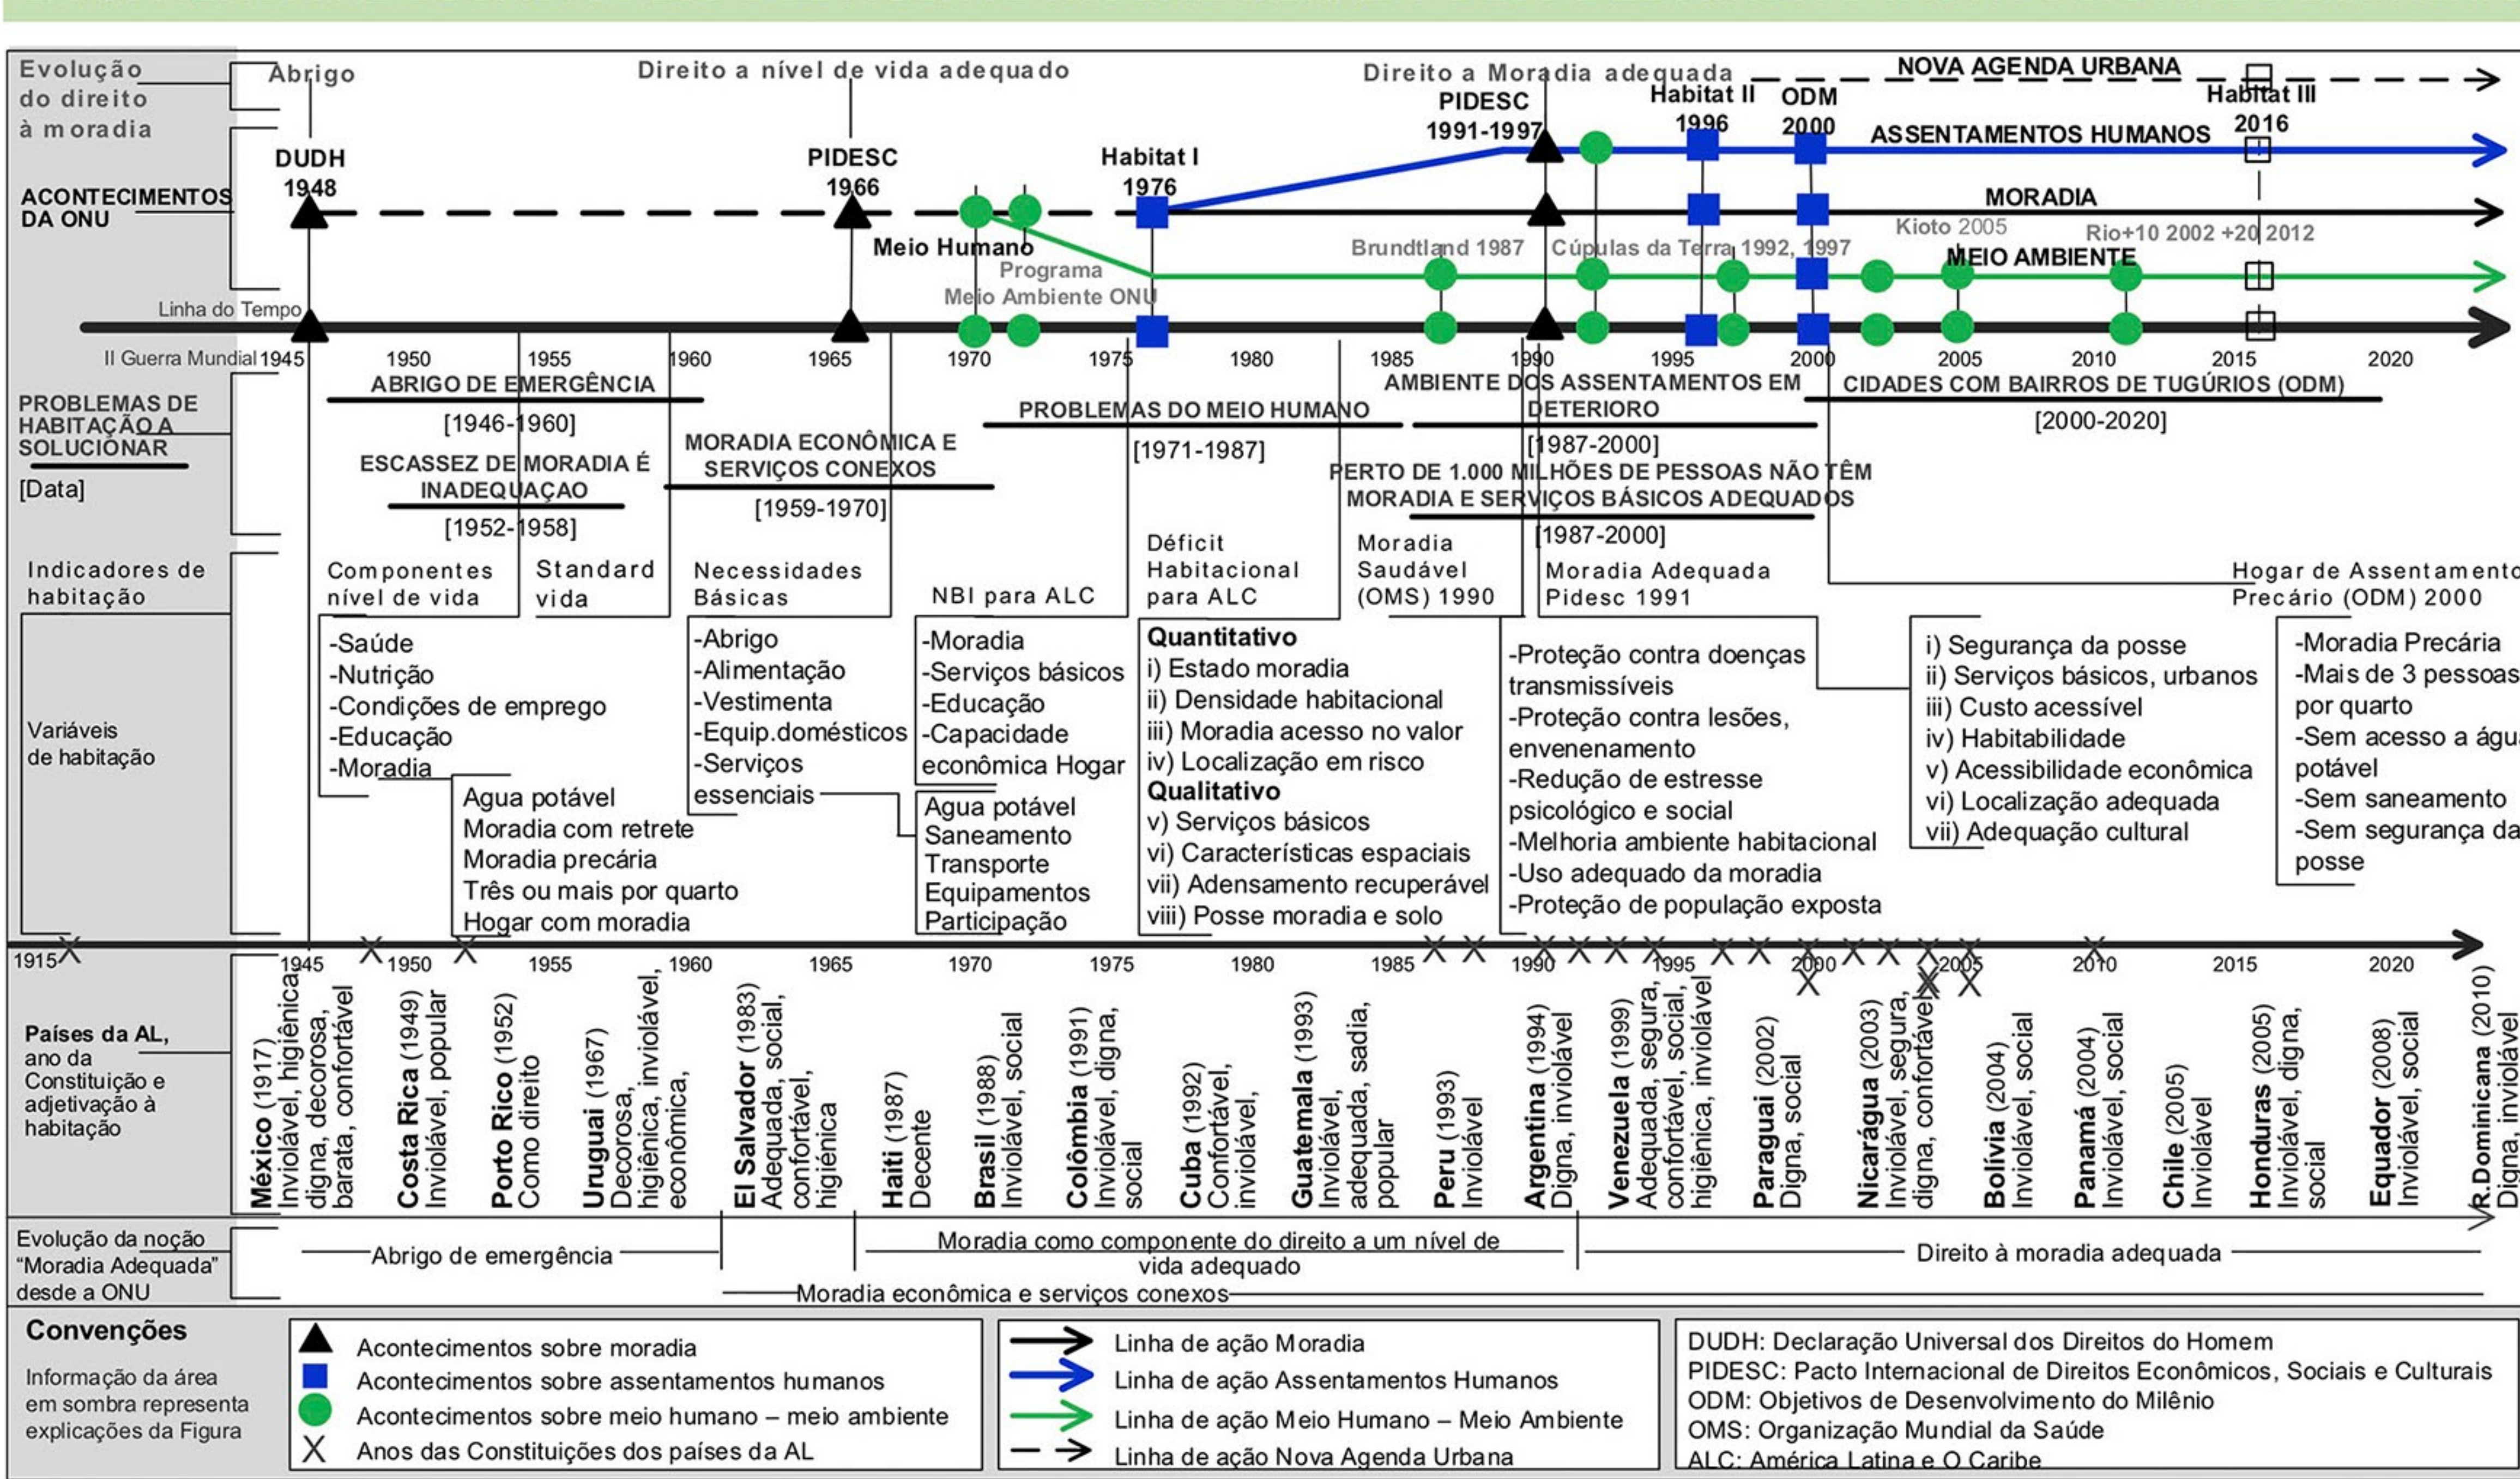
Evolução do direito à moradia

Abrigo

Direito a nível de vida adequado

Direito a Moradia adequada

NOVA AGENDA URBANA

PIDESC 1991-1997

Habitat II 1996

ODM 2000

Habitat III 2016

ASSENTAMENTOS HUMANOS

ACONTECIMENTOS DA ONU

DUDH 1948

PIDESC 1966

Habitat I 1976

MORADIA

Meio Humano

Programa Meio Ambiente ONU

Brundtland 1987

Cúpulas da Terra 1992, 1997

Kioto 2005

Rio+10 2002 +20 2012

MEIO AMBIENTE

Linha do Tempo

II Guerra Mundial 1945 1950 1955 1960 1965 1970 1975 1980 1985 1990 1995 2000 2005 2010 2015 2020

PROBLEMAS DE HABITAÇÃO A SOLUCIONAR
[Data]

ABRIGO DE EMERGÊNCIA [1946-1960]

ESCASSEZ DE MORADIA É INADEQUAÇAO [1952-1958]

MORADIA ECONÔMICA E SERVIÇOS CONEXOS [1959-1970]

PROBLEMAS DO MEIO HUMANO [1971-1987]

AMBIENTE DOS ASSENTAMENTOS EM DETERIORO [1987-2000]

PERTO DE 1.000 MILHÕES DE PESSOAS NÃO TÊM MORADIA E SERVIÇOS BÁSICOS ADEQUADOS [1987-2000]

CIDADES COM BAIRROS DE TUGÚRIOS (ODM) [2000-2020]

Indicadores de habitação

Componentes nível de vida

Standard vida

Necessidades Básicas

NBI para ALC

Déficit Habitacional para ALC

Moradia Saudável (OMS) 1990

Moradia Adequada Pidesc 1991

Hogar de Assentamento Precário (ODM) 2000

Variáveis de habitação

-Saúde
-Nutrição
-Condições de emprego
-Educação
-Moradia

Agua potável
Moradia com retrete
Moradia precária
Três ou mais por quarto
Hogar com moradia

-Abrigo
-Alimentação
-Vestimenta
-Equip.domésticos
-Serviços essenciais

-Moradia
-Serviços básicos
-Educação
-Capacidade econômica Hogar

Agua potável
Saneamento
Transporte
Equipamentos
Participação

Quantitativo
i) Estado moradia
ii) Densidade habitacional
iii) Moradia acesso no valor
iv) Localização em risco
Qualitativo
v) Serviços básicos
vi) Características espaciais
vii) Adensamento recuperável
viii) Posse moradia e solo

-Proteção contra doenças transmissíveis
-Proteção contra lesões, envenenamento
-Redução de estresse psicológico e social
-Melhoria ambiente habitacional
-Uso adequado da moradia
-Proteção de população exposta

i) Segurança da posse
ii) Serviços básicos, urbanos
iii) Custo acessível
iv) Habitabilidade
v) Acessibilidade econômica
vi) Localização adequada
vii) Adequação cultural

-Moradia Precária
-Mais de 3 pessoas por quarto
-Sem acesso a água potável
-Sem saneamento
-Sem segurança da posse

1915 1945 1950 1955 1960 1965 1970 1975 1980 1985 1990 1995 2000 2005 2010 2015 2020

Países da AL, ano da Constituição e adjetivação à habitação

México (1917) Inviolável, higiênica digna, decorosa, barata, confortável
Costa Rica (1949) Inviolável, popular
Porto Rico (1952) Como direito
Uruguai (1967) Decorosa, higiênica, inviolável, econômica,
El Salvador (1983) Adequada, social, confortável, higiênica
Haiti (1987) Decente
Brasil (1988) Inviolável, social
Colômbia (1991) Inviolável, digna, social
Cuba (1992) Confortável, inviolável,
Guatemala (1993) Inviolável, adequada, sadia, popular
Peru (1993) Inviolável
Argentina (1994) Digna, inviolável
Venezuela (1999) Adequada, segura, confortável, social, higiênica, inviolável
Paraguai (2002) Digna, social
Nicarágua (2003) Inviolável, segura, digna, confortável
Bolívia (2004) Inviolável, social
Panamá (2004) Inviolável, social
Chile (2005) Inviolável
Honduras (2005) Inviolável, digna, social
Equador (2008) Inviolável, social
R.Dominicana (2010) Digna, inviolável

Evolução da noção "Moradia Adequada" desde a ONU

Abrigo de emergência

Moradia como componente do direito a um nível de vida adequado

Direito à moradia adequada

Moradia econômica e serviços conexos

Convenções
Informação da área em sombra representa explicações da Figura

Acontecimentos sobre moradia
Acontecimentos sobre assentamentos humanos
Acontecimentos sobre meio humano – meio ambiente
Anos das Constituições dos países da AL

Linha de ação Moradia
Linha de ação Assentamentos Humanos
Linha de ação Meio Humano – Meio Ambiente
Linha de ação Nova Agenda Urbana

DUDH: Declaração Universal dos Direitos do Homem
PIDESC: Pacto Internacional de Direitos Econômicos, Sociais e Culturais
ODM: Objetivos de Desenvolvimento do Milênio
OMS: Organização Mundial da Saúde
ALC: América Latina e O Caribe